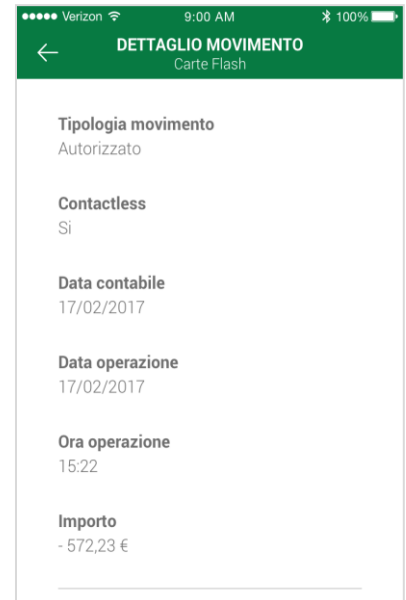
●●●●● Verizon 9:00 AM 100%

←

DETTAGLIO MOVIMENTO
Carte Flash

Tipologia movimento
Autorizzato

Contactless
Si

Data contabile
17/02/2017

Data operazione
17/02/2017

Ora operazione
15:22

Importo
- 572,23 €